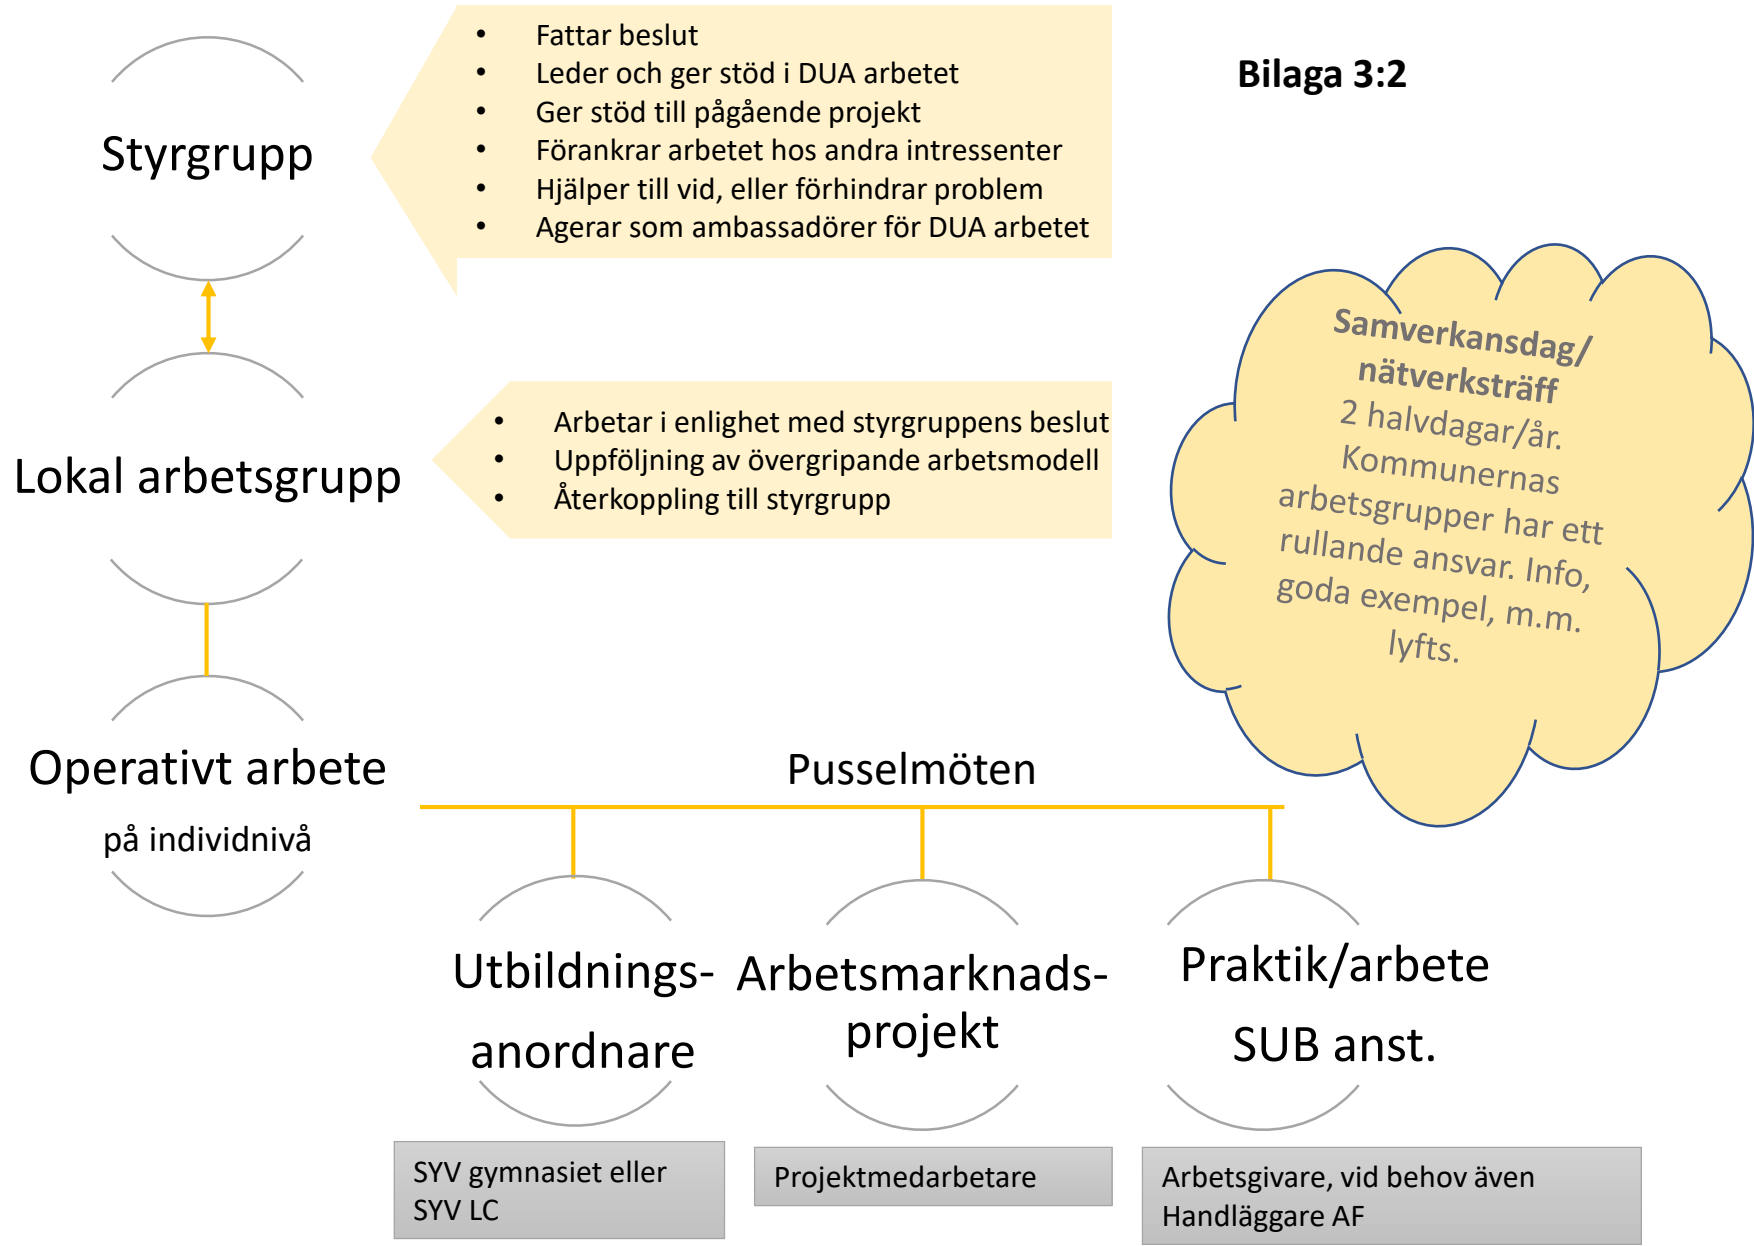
Styrgrupp

- Fattar beslut
- Leder och ger stöd i DUA arbetet
- Ger stöd till pågående projekt
- Förankrar arbetet hos andra intressenter
- Hjälper till vid, eller förhindrar problem
- Agerar som ambassadörer för DUA arbetet

Bilaga 3:2

Lokal arbetsgrupp

- Arbetar i enlighet med styrgruppens beslut
- Uppföljning av övergripande arbetsmodell
- Återkoppling till styrgrupp

Samverkansdag/ nätverksträff
2 halvdagar/år. Kommunernas arbetsgrupper har ett rullande ansvar. Info, goda exempel, m.m. lyfts.

Operativt arbete
på individnivå

Pusselmöten

Utbildnings-anordnare

Arbetsmarknads-projekt

Praktik/arbete SUB anst.

SYV gymnasiet eller SYV LC

Projektmedarbetare

Arbetsgivare, vid behov även Handläggare AF